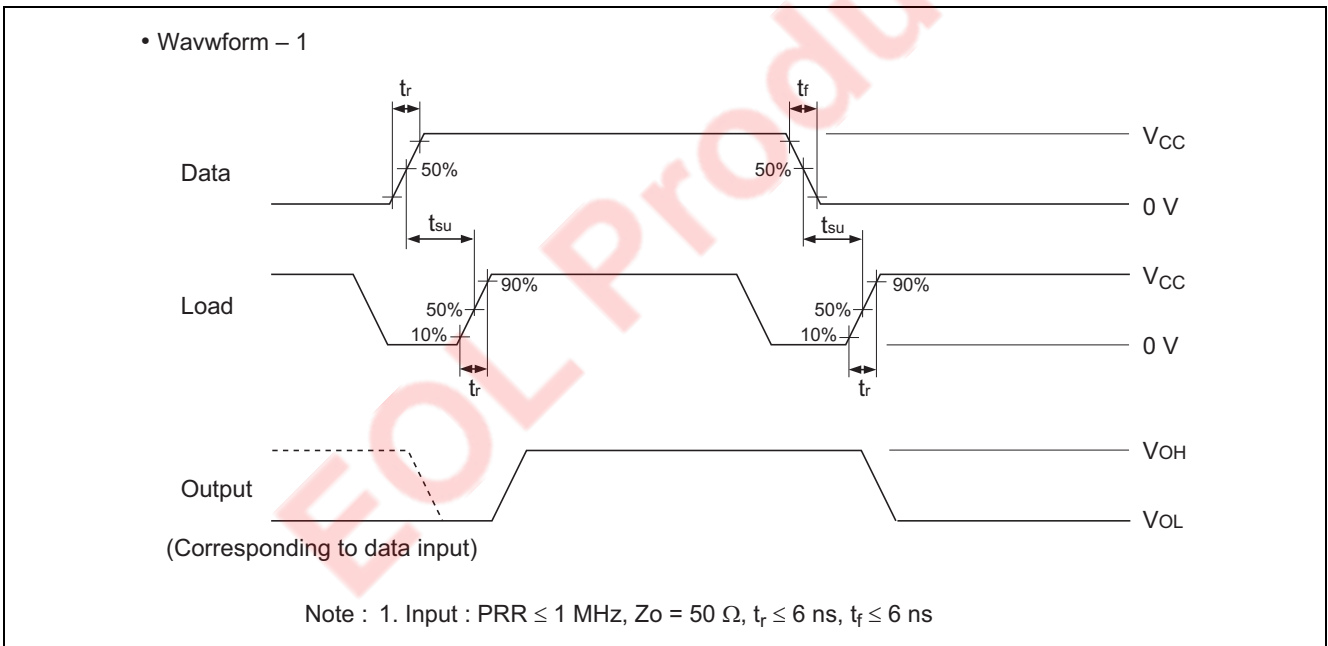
• Wavwform – 1

$t_r$

$t_f$

$V_{CC}$

Data

50%

50%

0 V

$t_{su}$

$t_{su}$

$V_{CC}$

90%

90%

Load

50%

50%

10%

10%

0 V

$t_r$

$t_r$

VOH

Output

VOL

(Corresponding to data input)

EOL Produ

Note : 1. Input : PRR $\leq$ 1 MHz, Zo = 50 $\Omega$, $t_r \leq$ 6 ns, $t_f \leq$ 6 ns